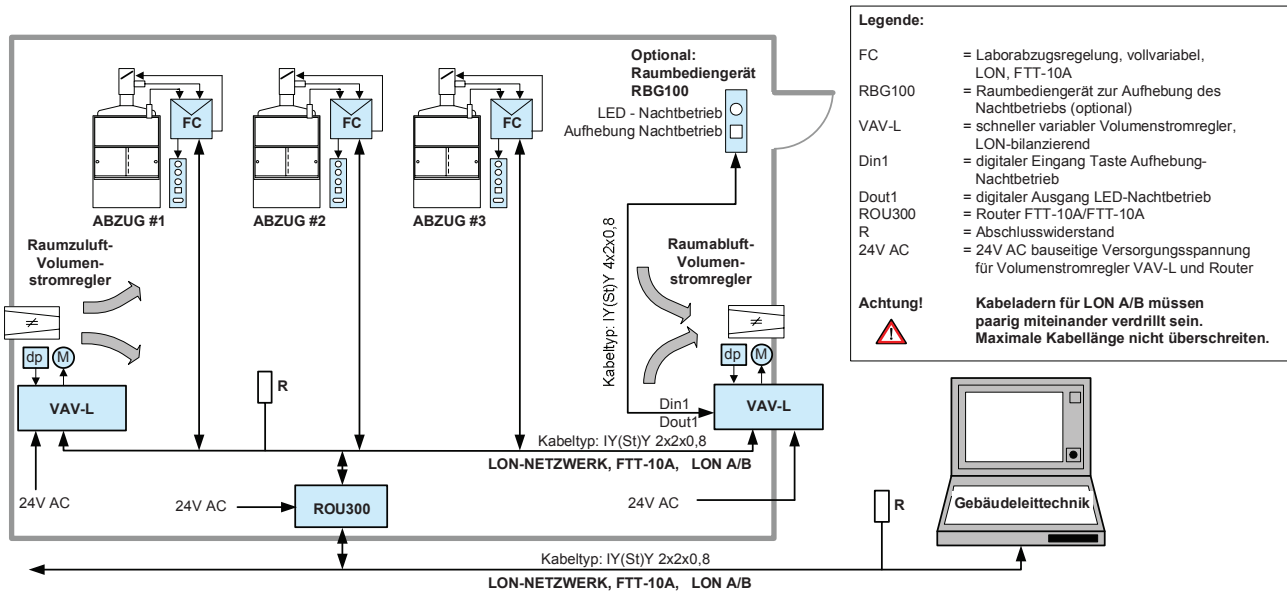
Legende:

| | |
|---|---|
| FC | = Laborabzugsregelung, vollvariabel, LON, FTT-10A |
| RBG100 | = Raumbediengerät zur Aufhebung des Nachtbetriebs (optional) |
| VAV-L | = schneller variabler Volumenstromregler, LON-bilanzierend |
| Din1 | = digitaler Eingang Taste Aufhebung-Nachtbetrieb |
| Dout1 | = digitaler Ausgang LED-Nachtbetrieb |
| ROU300 | = Router FTT-10A/FTT-10A |
| R | = Abschlusswiderstand |
| 24V AC | = 24V AC bauseitige Versorgungsspannung für Volumenstromregler VAV-L und Router |

Achtung! Kabeladern für LON A/B müssen paarig miteinander verdrillt sein. Maximale Kabellänge nicht überschreiten.

Optional: Raumbediengerät RBG100

LED - Nachtbetrieb

Aufhebung Nachtbetrieb

FC

FC

FC

ABZUG #1

ABZUG #2

ABZUG #3

Raumzuluft-Volumenstromregler

Raumabluft-Volumenstromregler

Kabeltyp: IY(St)Y 4x2x0,8

$\neq$

dp M

$\neq$

dp M

VAV-L

R

Din1

Dout1

VAV-L

Kabeltyp: IY(St)Y 2x2x0,8

LON-NETZWERK, FTT-10A, LON A/B

24V AC

24V AC

ROU300

24V AC

R

Gebäudeleittechnik

Kabeltyp: IY(St)Y 2x2x0,8

LON-NETZWERK, FTT-10A, LON A/B